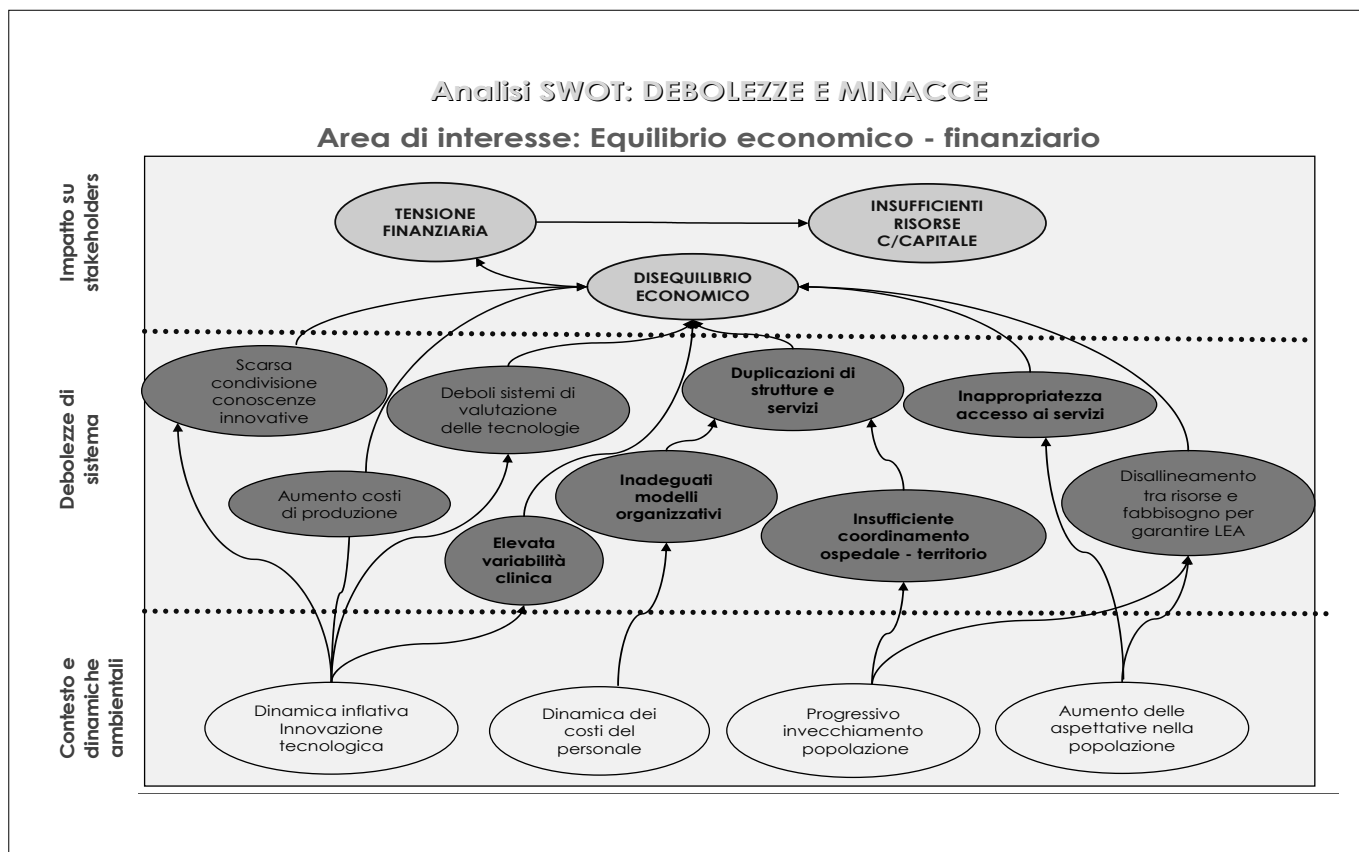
Analisi SWOT: DEBOLEZZE E MINACCE

Area di interesse: Equilibrio economico - finanziario

Impatto su stakeholders

TENSIONE FINANZIARiA

INSUFFICIENTI RISORSE C/CAPITALE

DISEQUILIBRIO ECONOMICO

Debolezze di sistema

Scarsa condivisione conoscenze innovative

Deboli sistemi di valutazione delle tecnologie

Duplicazioni di strutture e servizi

Inappropriatezza accesso ai servizi

Aumento costi di produzione

Inadeguati modelli organizzativi

Disallineamento tra risorse e fabbisogno per garantire LEA

Elevata variabilità clinica

Insufficiente coordinamento ospedale - territorio

Contesto e dinamiche ambientali

Dinamica inflativa Innovazione tecnologica

Dinamica dei costi del personale

Progressivo invecchiamento popolazione

Aumento delle aspettative nella popolazione